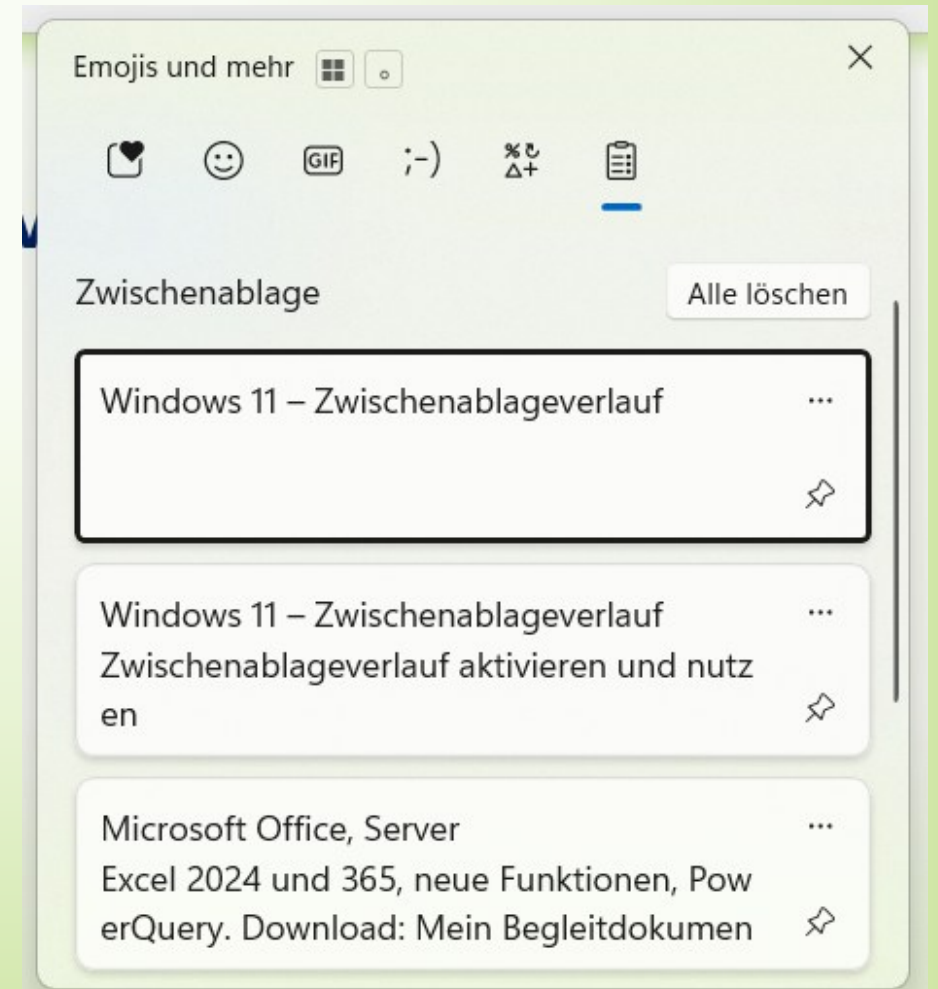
Emojis und mehr

GIF ;-)

Zwischenablage

Alle löschen

Windows 11 – Zwischenablageverlauf ···

Windows 11 – Zwischenablageverlauf ···
Zwischenablageverlauf aktivieren und nutz
en

Microsoft Office, Server ···
Excel 2024 und 365, neue Funktionen, Pow
erQuery. Download: Mein Begleitdokumen